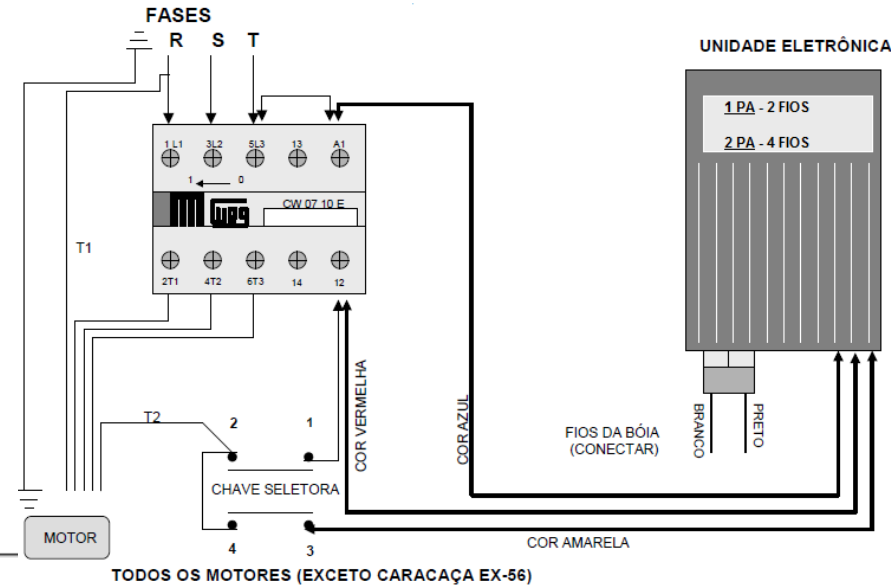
FASES

R S T

UNIDADE ELETRÔNICA

1 PA - 2 FIOS

2 PA - 4 FIOS

1 L1 3L2 5L3 13 A1

1 0

weg CW 07 10 E

2T1 4T2 6T3 14 12

T1

T2

2 1

CHAVE SELETORA

4 3

COR VERMELHA

COR AZUL

FIOS DA BÓIA (CONECTAR)

BRANCO

PRETO

COR AMARELA

MOTOR

TODOS OS MOTORES (EXCETO CARACAÇA EX-56)